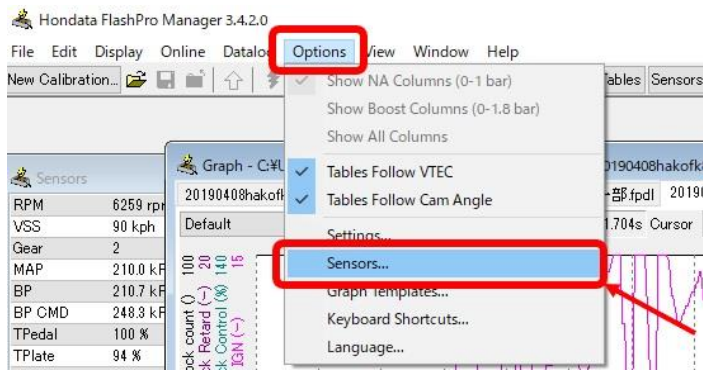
Hondata FlashPro Manager 3.4.2.0

File Edit Display Online Datalo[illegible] Options View Window Help

New Calibration...

Tables Sensors

Show NA Columns (0-1 bar)
Show Boost Columns (0-1.8 bar)
Show All Columns
Tables Follow VTEC
Tables Follow Cam Angle
Settings...
Sensors...
Graph Templates...
Keyboard Shortcuts...
Language...

Sensors

| RPM | 6259 rp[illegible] |
|---|---|
| VSS | 90 kph |
| Gear | 2 |
| MAP | 210.0 k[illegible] |
| BP | 210.7 k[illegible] |
| BP CMD | 248.3 k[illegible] |
| TPedal | 100 % |
| TPlate | 94 % |

Graph - C:¥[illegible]

20190408hakof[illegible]

Default

20190408hakofk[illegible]

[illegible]部.fpdl 2019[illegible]

1.704s Cursor

100 20 140 15

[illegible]ck count ()
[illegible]k Retard (~)
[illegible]k Control (%)
IGN (~)